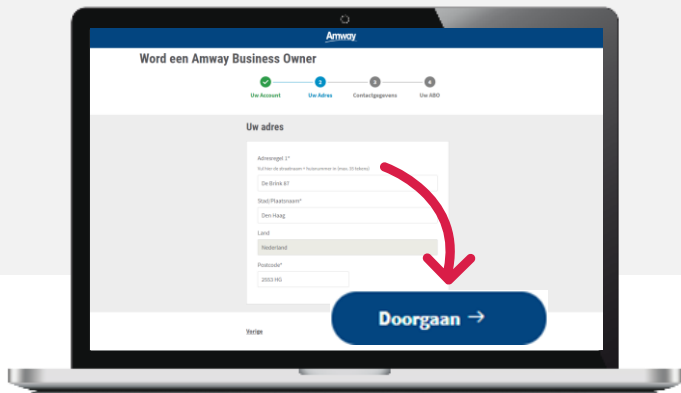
Amway

Word een Amway Business Owner

2 3 4

Uw Account Uw Adres Contactgegevens Uw ABO

Uw adres

Adresregel 1*

Vul hier de straatnaam + huisnummer in (max. 25 letters)

De Brink 67

Stad/Plaatsnaam*

Den Haag

Land

Nederland

Postcode*

2553 HG

Doorgaan →

Vorige